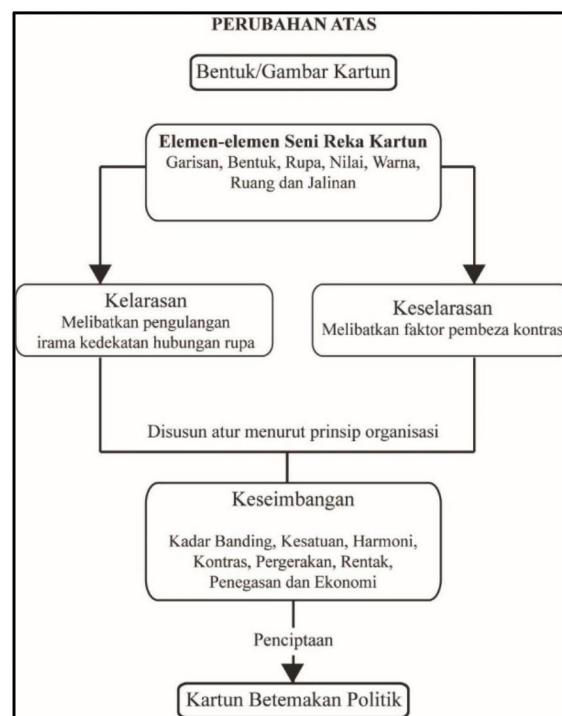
PERUBAHAN ATAS

Bentuk/Gambar Kartun

Elemen-elemen Seni Reka Kartun
Garisan, Bentuk, Rupa, Nilai, Warna, Ruang dan Jalinan

Kelarasan
Melibatkan pengulangan irama kedekatan hubungan rupa

Keselarasan
Melibatkan faktor pembeza kontras

Disusun atur menurut prinsip organisasi

Keseimbangan

Kadar Banding, Kesatuan, Harmoni, Kontras, Pergerakan, Rentak, Penegasan dan Ekonomi

Penciptaan

Kartun Betemakan Politik